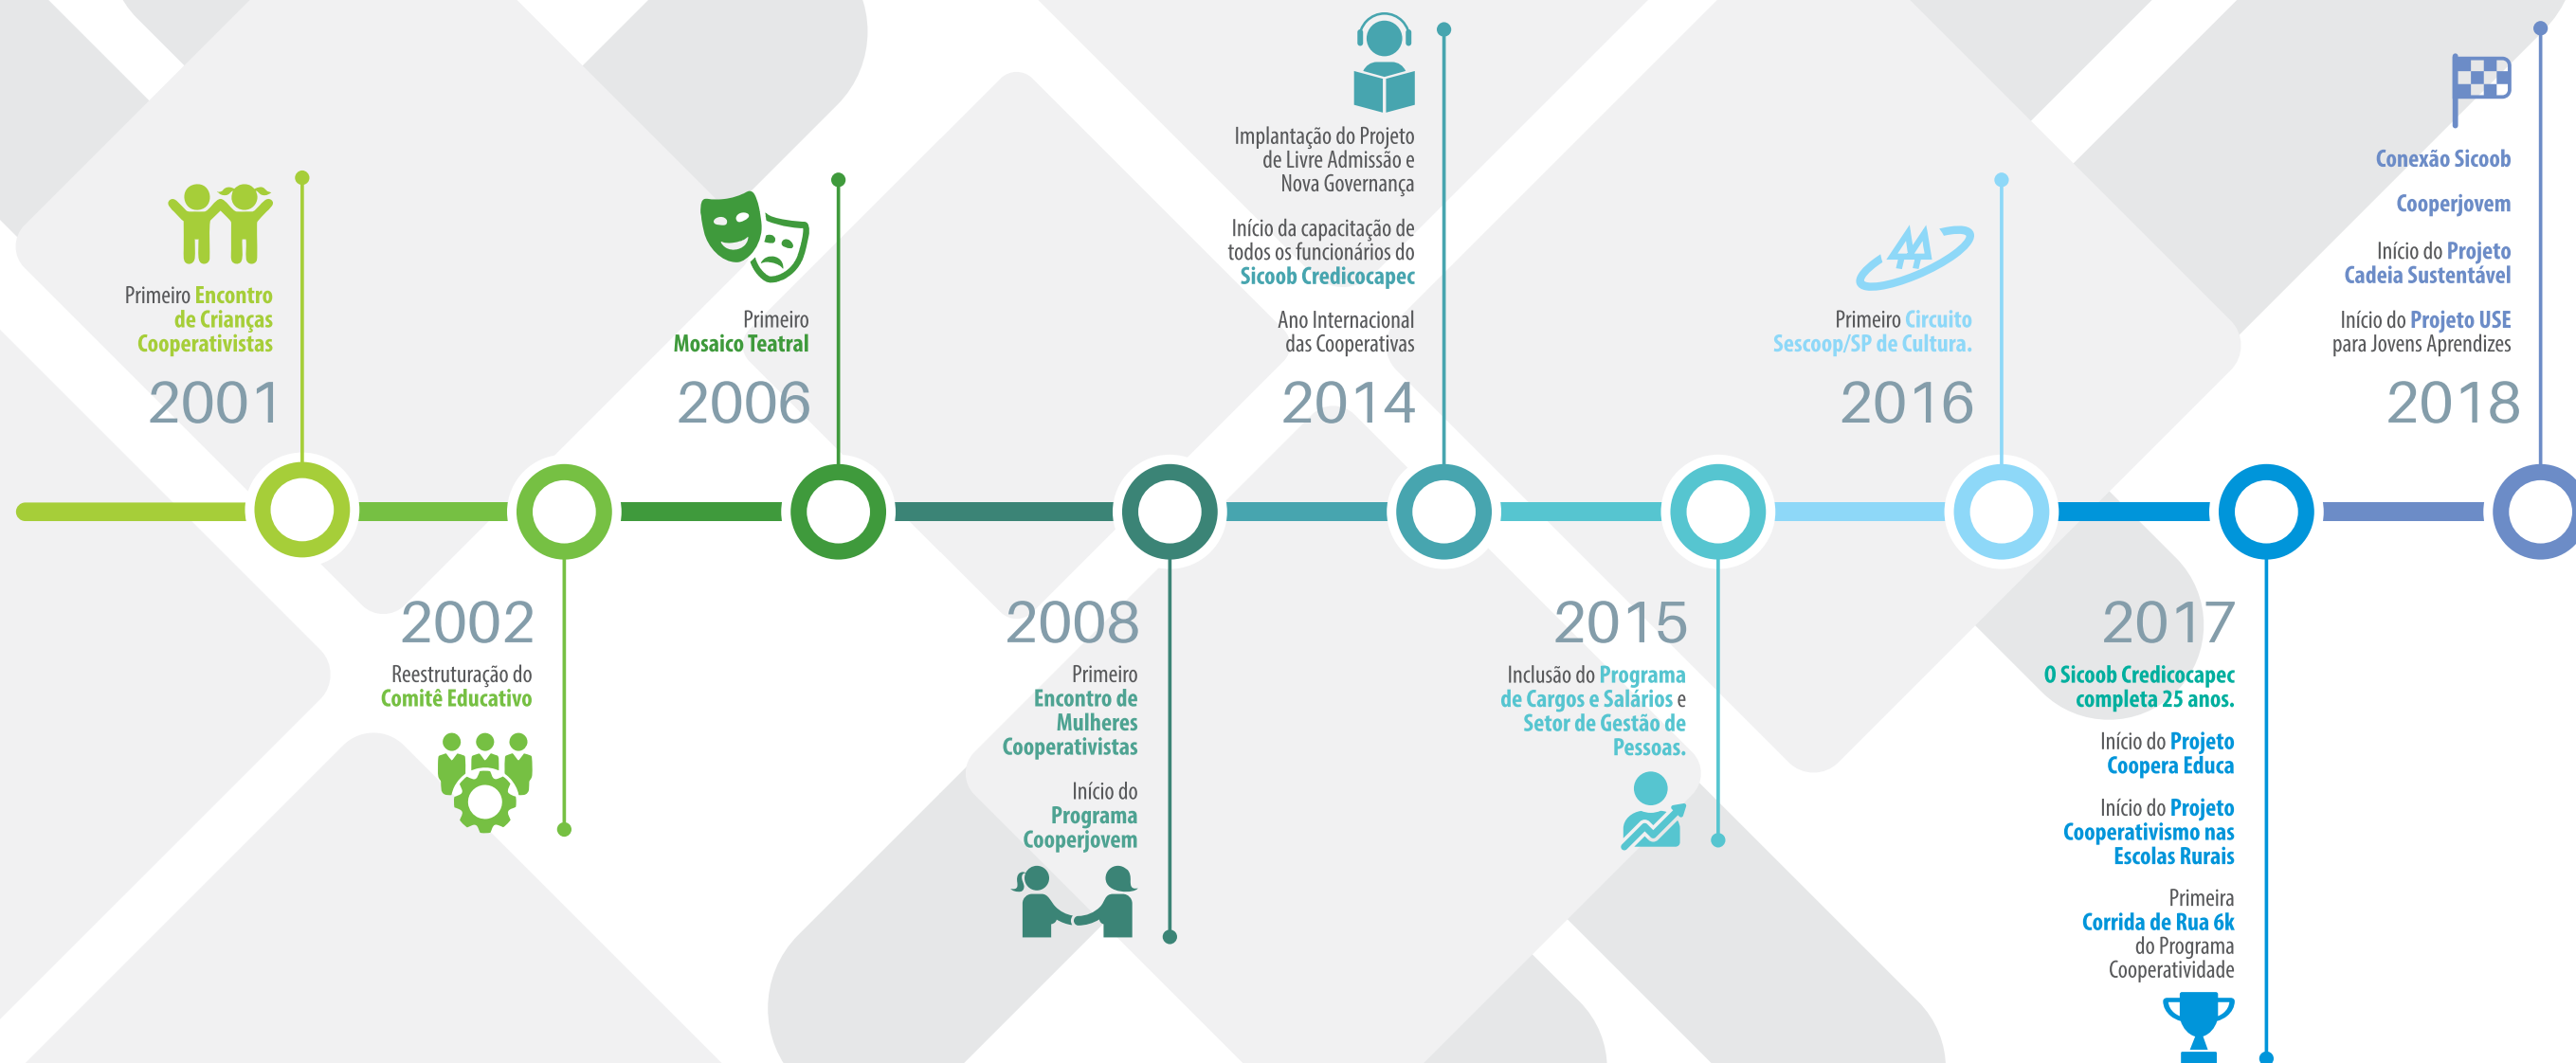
Primeiro Encontro de Crianças Cooperativistas
2001

2002
Reestruturação do Comitê Educativo

Primeiro Mosaico Teatral
2006

2008
Primeiro Encontro de Mulheres Cooperativistas

Início do Programa Cooperjovem

Implantação do Projeto de Livre Admissão e Nova Governança

Início da capacitação de todos os funcionários do Sicoob Credicocapec

Ano Internacional das Cooperativas
2014

2015
Inclusão do Programa de Cargos e Salários e Setor de Gestão de Pessoas.

Primeiro Circuito Sescoop/SP de Cultura.
2016

2017
O Sicoob Credicocapec completa 25 anos.

Início do Projeto Coopera Educa

Início do Projeto Cooperativismo nas Escolas Rurais

Primeira Corrida de Rua 6k do Programa Cooperatividade

Conexão Sicoob

Cooperjovem

Início do Projeto Cadeia Sustentável

Início do Projeto USE para Jovens Aprendizes
2018